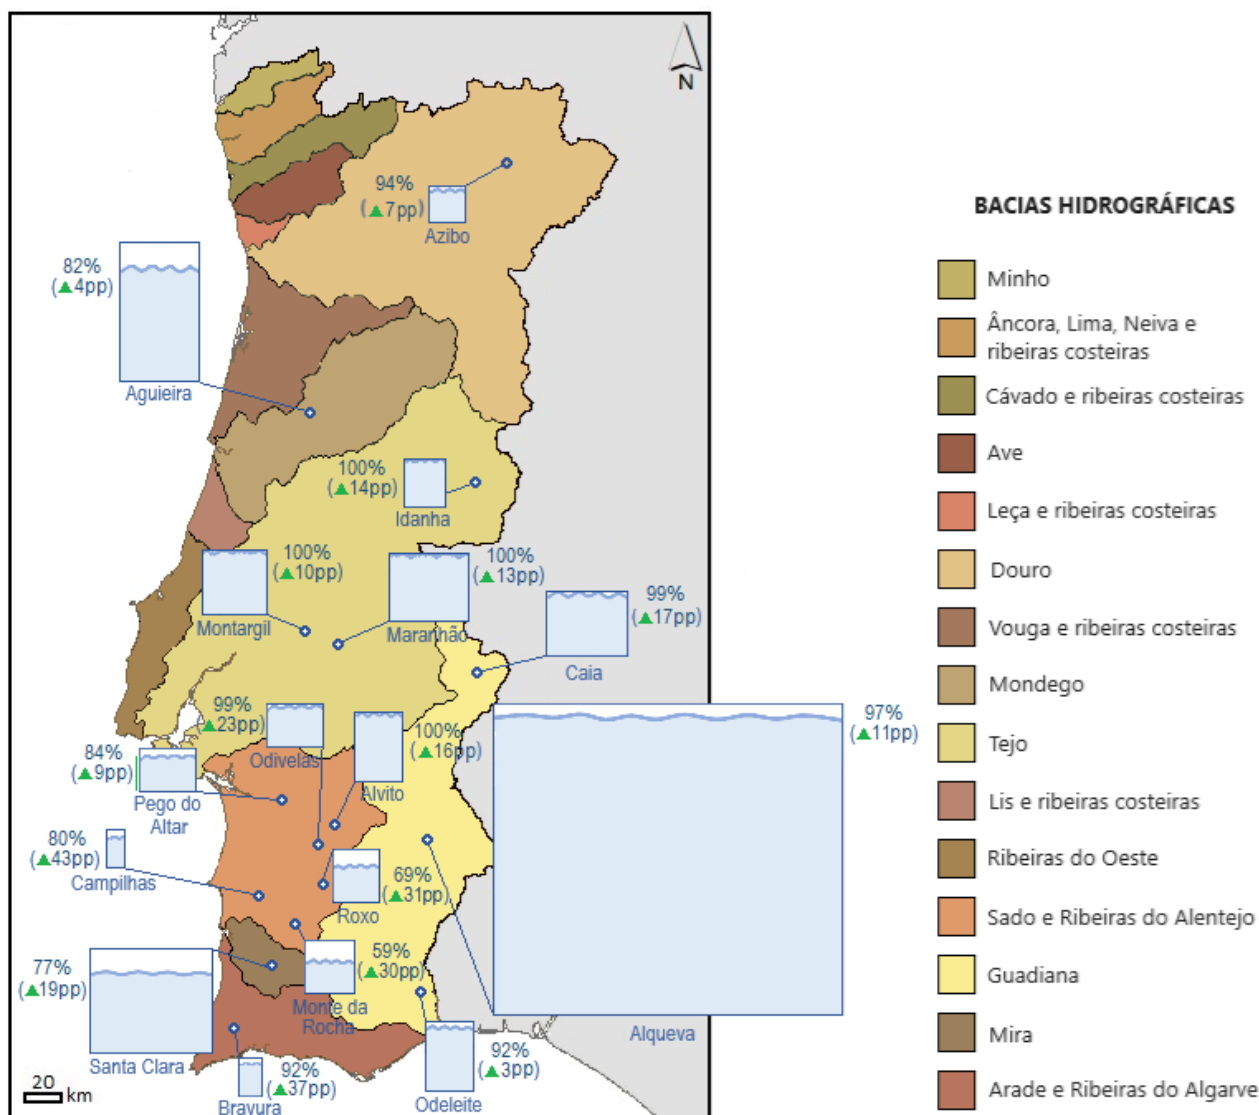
N

94%
(▲7pp)
Azibo

82%
(▲4pp)
Aguieira

100%
(▲14pp)
Idanha

100%
(▲10pp)
Montargil

100%
(▲13pp)
Maranhão

99%
(▲17pp)
Caia

99%
(▲23pp)
Odivelas

100%
(▲16pp)

Alvito

97%
(▲11pp)

84%
(▲9pp)
Pego do Altar

80%
(▲43pp)
Campilhas

69%
(▲31pp)
Roxo

59%
(▲30pp)
Monte da Rocha

77%
(▲19pp)
Santa Clara

92%
(▲37pp)
Bravura

92%
(▲3pp)
Odeleite

Alqueva

20 km

BACIAS HIDROGRÁFICAS
Minho
Âncora, Lima, Neiva e ribeiras costeiras
Cávado e ribeiras costeiras
Ave
Leça e ribeiras costeiras
Douro
Vouga e ribeiras costeiras
Mondego
Tejo
Lis e ribeiras costeiras
Ribeiras do Oeste
Sado e Ribeiras do Alentejo
Guadiana
Mira
Arade e Ribeiras do Algarve